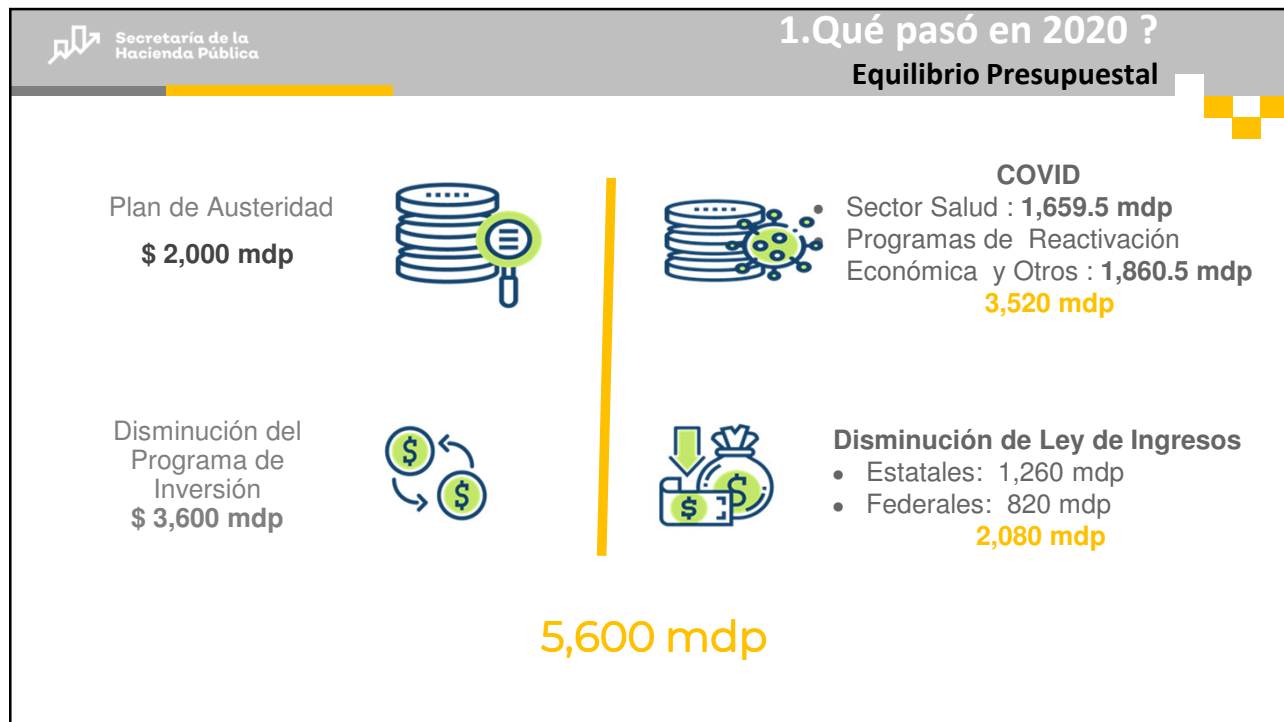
Secretaría de la Hacienda Pública

1.Qué pasó en 2020 ?

Equilibrio Presupuestal

Plan de Austeridad

$ 2,000 mdp

COVID

• Sector Salud : 1,659.5 mdp
Programas de Reactivación Económica y Otros : 1,860.5 mdp

3,520 mdp

Disminución del Programa de Inversión
$ 3,600 mdp

Disminución de Ley de Ingresos

• Estatales: 1,260 mdp
• Federales: 820 mdp

2,080 mdp

5,600 mdp